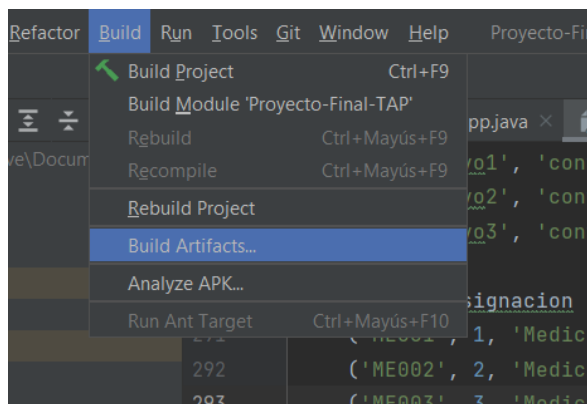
Refactor Build Run Tools Git Window Help Proyecto-Fi

Build Project Ctrl+F9
Build Module 'Proyecto-Final-TAP'
Rebuild Ctrl+Mayús+F9
Recompile Ctrl+Mayús+F9
Rebuild Project
Build Artifacts...
Analyze APK...
Run Ant Target Ctrl+Mayús+F10

ve\Docum

pp.java ×

vo1', 'con
vo2', 'con
vo3', 'con

signacion
('ME001', 1, 'Medic
292 ('ME002', 2, 'Medic
293 ('ME003', 3, 'Medic